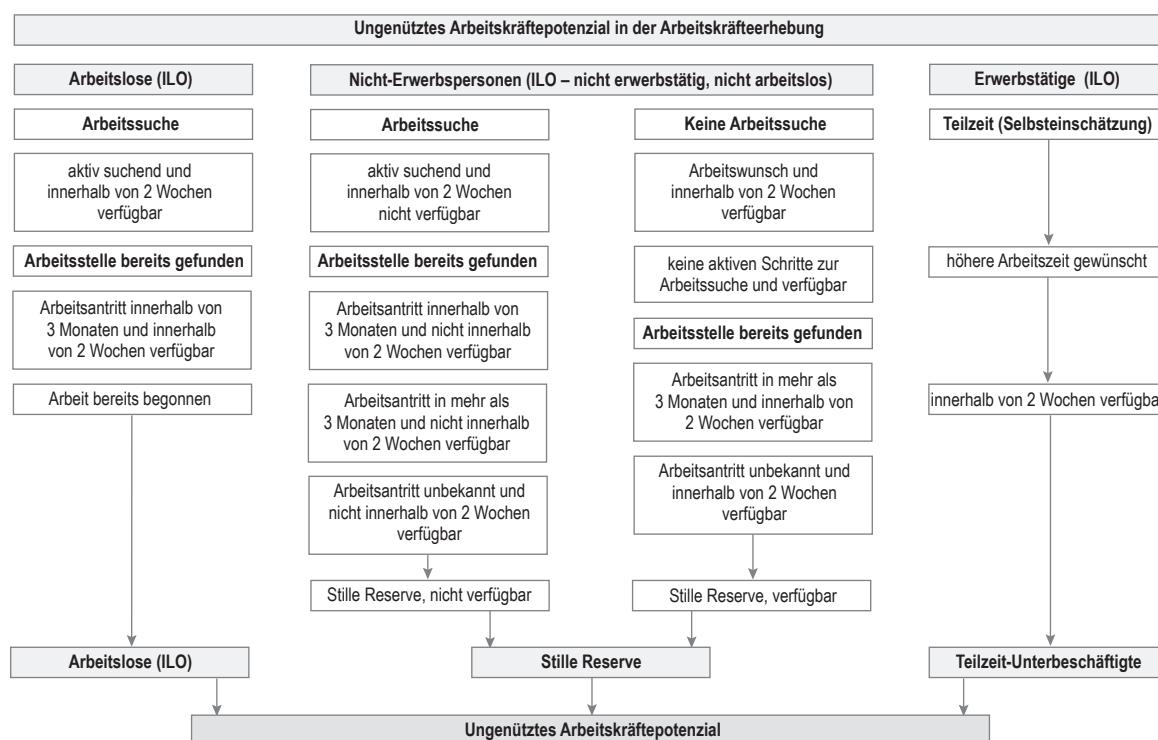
Ungenütztes Arbeitskräftepotenzial in der Arbeitskräfteerhebung

Arbeitslose (ILO)

Arbeitssuche

aktiv suchend und innerhalb von 2 Wochen verfügbar

Arbeitsstelle bereits gefunden

Arbeitsantritt innerhalb von 3 Monaten und innerhalb von 2 Wochen verfügbar

Arbeit bereits begonnen

Nicht-Erwerbspersonen (ILO – nicht erwerbstätig, nicht arbeitslos)

Arbeitssuche

aktiv suchend und innerhalb von 2 Wochen nicht verfügbar

Arbeitsstelle bereits gefunden

Arbeitsantritt innerhalb von 3 Monaten und nicht innerhalb von 2 Wochen verfügbar

Arbeitsantritt in mehr als 3 Monaten und nicht innerhalb von 2 Wochen verfügbar

Arbeitsantritt unbekannt und nicht innerhalb von 2 Wochen verfügbar

Stille Reserve, nicht verfügbar

Keine Arbeitssuche

Arbeitswunsch und innerhalb von 2 Wochen verfügbar

keine aktiven Schritte zur Arbeitssuche und verfügbar

Arbeitsstelle bereits gefunden

Arbeitsantritt in mehr als 3 Monaten und innerhalb von 2 Wochen verfügbar

Arbeitsantritt unbekannt und innerhalb von 2 Wochen verfügbar

Stille Reserve, verfügbar

Erwerbstätige (ILO)

Teilzeit (Selbsteinschätzung)

höhere Arbeitszeit gewünscht

innerhalb von 2 Wochen verfügba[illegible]

Arbeitslose (ILO)

Stille Reserve

Teilzeit-Unterbeschäftigte

Ungenütztes Arbeitskräftepotenzial